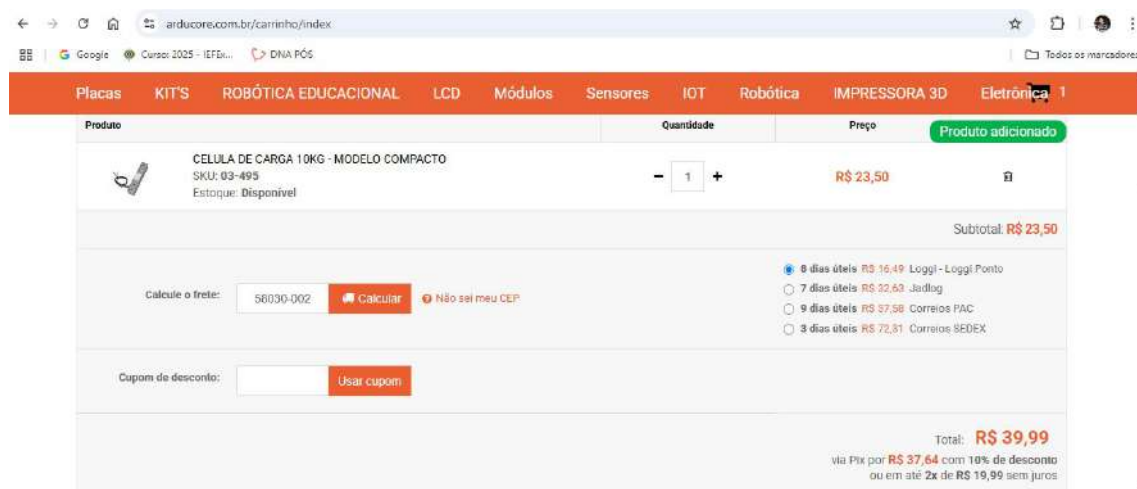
arducore.com.br/carrinho/index

Google Cursos 2025 - IEFEx... DNA PÓS

Todos os marcadores

Placas KIT'S ROBÓTICA EDUCACIONAL LCD Módulos Sensores IOT Robótica IMPRESSORA 3D Eletrônica 1

| Produto | Quantidade | Preço | Produto adicionado |
|---|---|---|---|
| CELULA DE CARGA 10KG - MODELO COMPACTO SKU: 03-495 Estoque: Disponível | − 1 + | R$ 23,50 | |

Subtotal: R$ 23,50

Calcule o frete: 58030-002 Calcular Não sei meu CEP

8 dias úteis R$ 16,49 Loggi - Loggi Ponto
7 dias úteis R$ 32,63 Jadlog
9 dias úteis R$ 37,58 Correios PAC
3 dias úteis R$ 72,81 Correios SEDEX

Cupom de desconto: Usar cupom

Total: R$ 39,99
via Pix por R$ 37,64 com 10% de desconto
ou em até 2x de R$ 19,99 sem juros